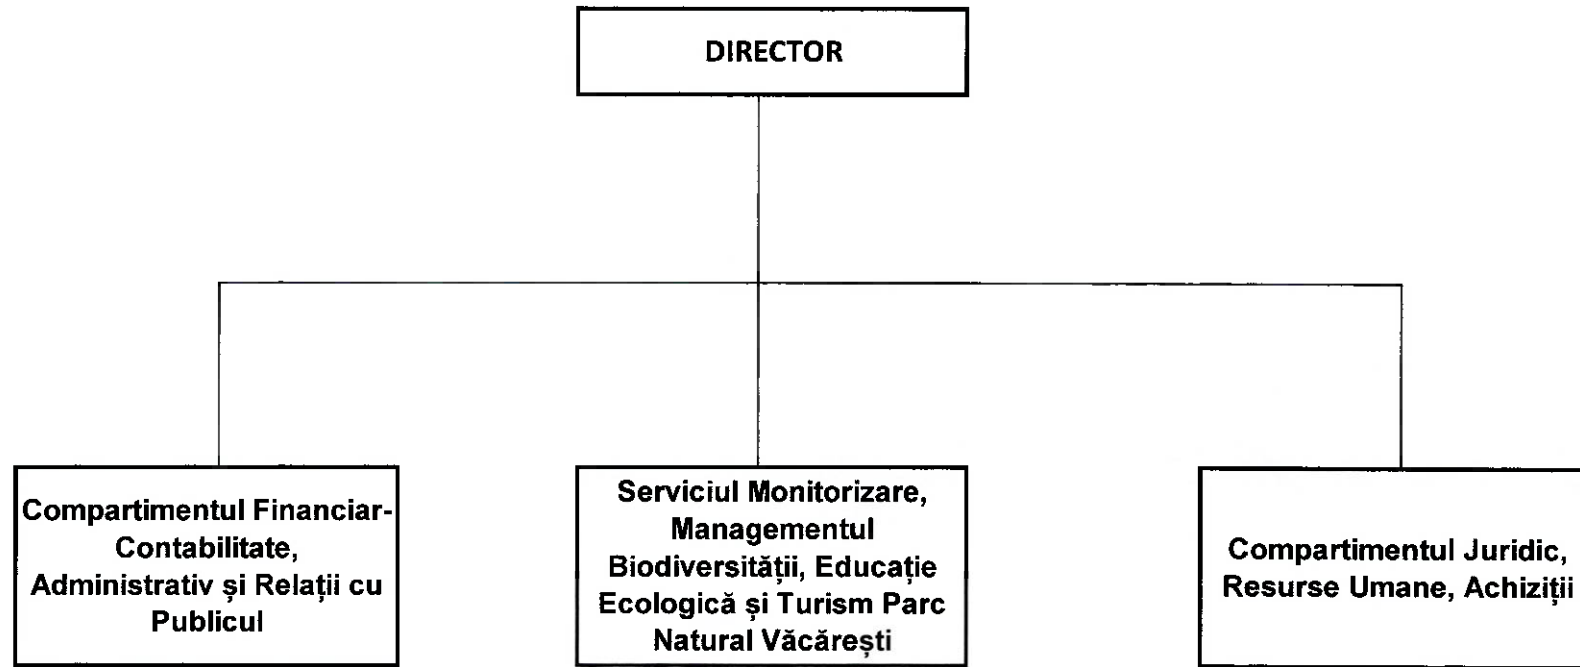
DIRECTOR

Compartimentul Financiar-Contabilitate, Administrativ și Relații cu Publicul

Serviciul Monitorizare, Managementul Biodiversității, Educație Ecologică și Turism Parc Natural Văcărești

Compartimentul Juridic, Resurse Umane, Achiziții